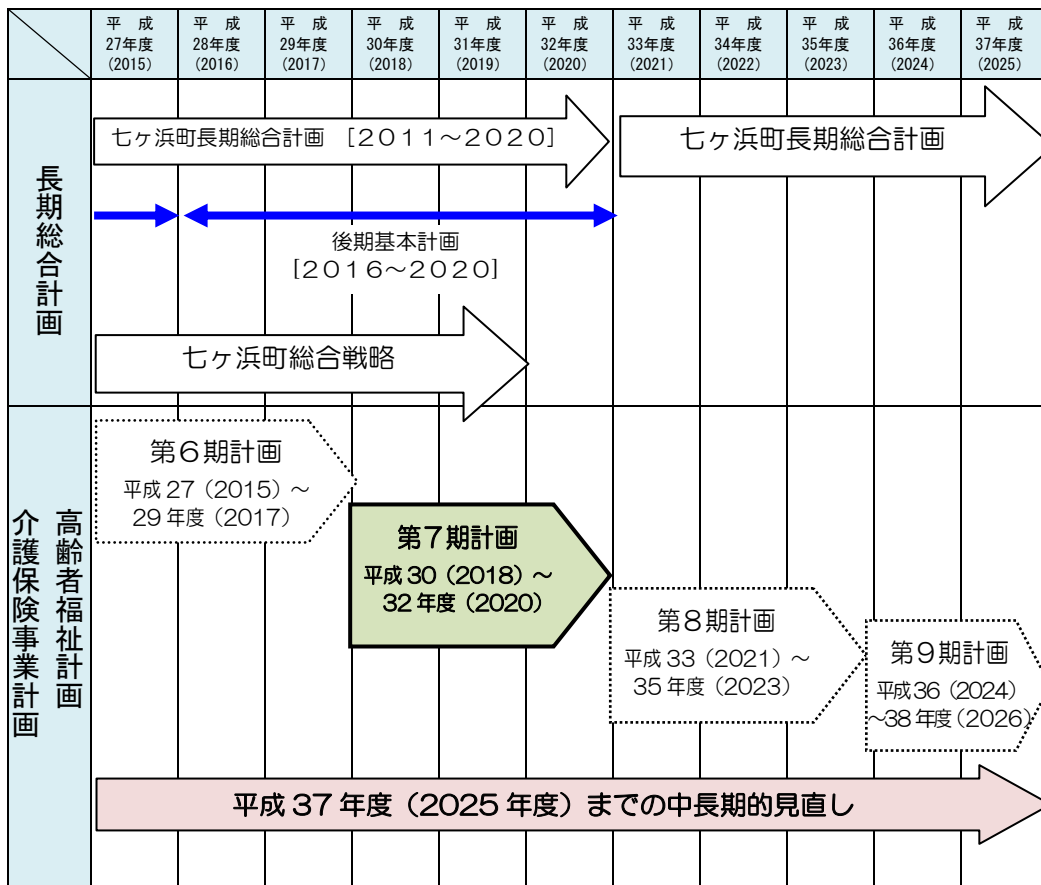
| | 平成27年度(2015) | 平成28年度(2016) | 平成29年度(2017) | 平成30年度(2018) | 平成31年度(2019) | 平成32年度(2020) | 平成33年度(2021) | 平成34年度(2022) | 平成35年度(2023) | 平成36年度(2024) | 平成37年度(2025) |
|---|---|---|---|---|---|---|---|---|---|---|---|

長期総合計画

七ヶ浜町長期総合計画 [2011～2020]

七ヶ浜町長期総合計画

後期基本計画
[2016～2020]

七ヶ浜町総合戦略

高齢者福祉計画
介護保険事業計画

第6期計画
平成27(2015)～29年度(2017)

第7期計画
平成30(2018)～32年度(2020)

第8期計画
平成33(2021)～35年度(2023)

第9期計画
平成36(2024)～38年度(2026)

平成37年度(2025年度)までの中長期的見直し